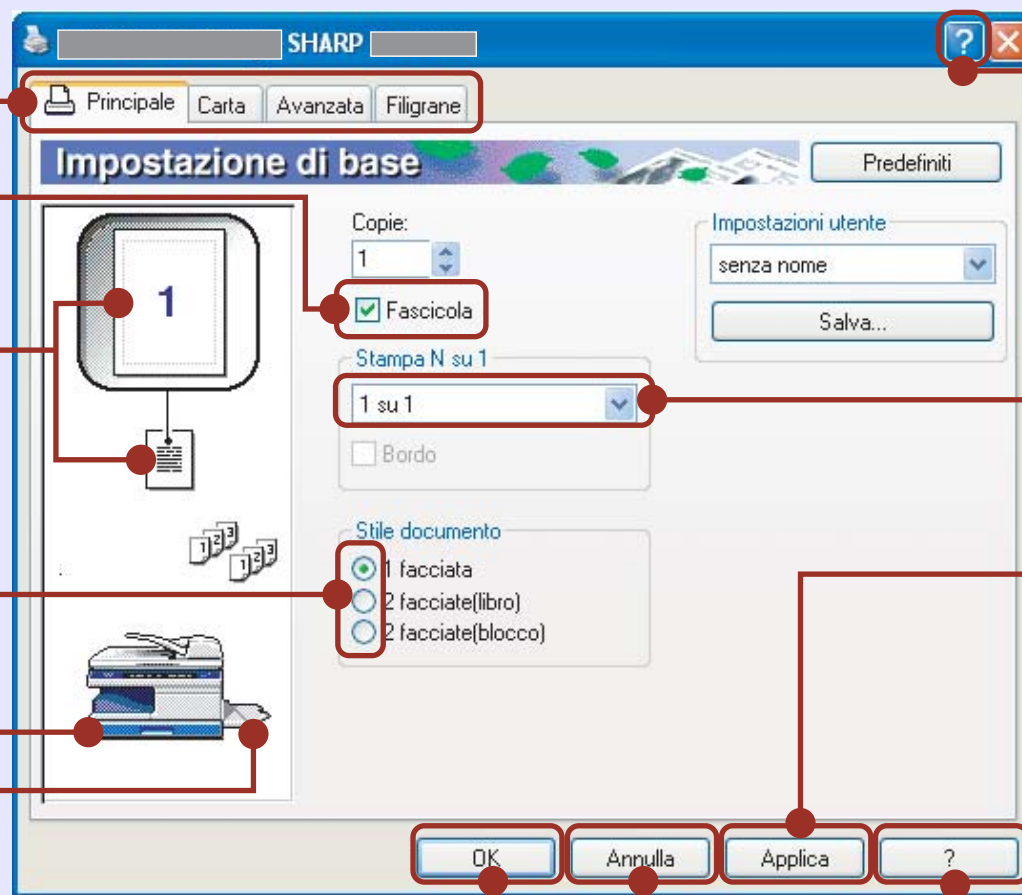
SHARP

Principale | Carta | Avanzata | Filigrane

Impostazione di base

Predefiniti

1

Copie:

1

Fascicola

Impostazioni utente

senza nome

Salva...

Stampa N su 1

1 su 1

Bordo

Stile documento

1 facciata

2 facciate(libro)

2 facciate(blocco)

OK

Annulla

Applica

?